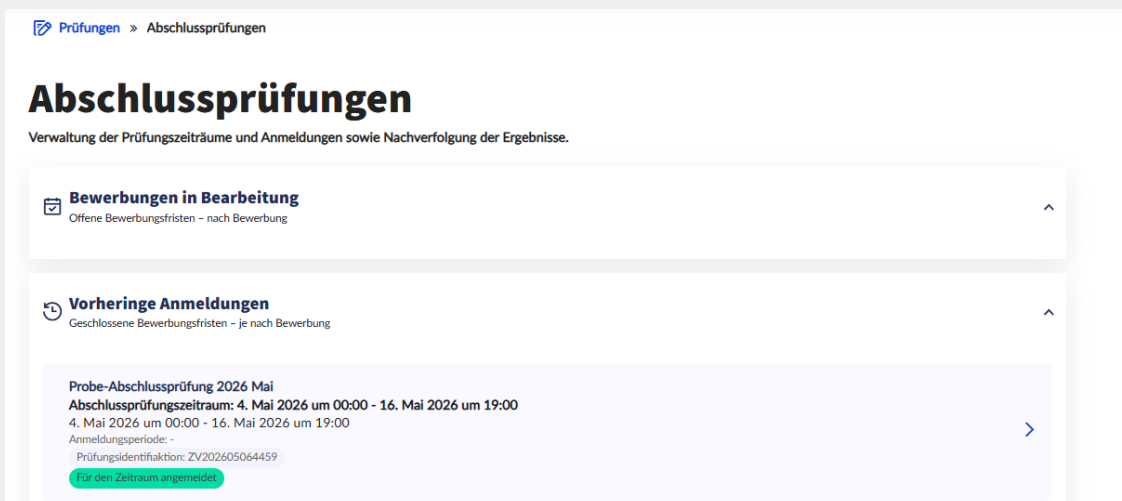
Prüfungen » Abschlussprüfungen

Abschlussprüfungen

Verwaltung der Prüfungszeiträume und Anmeldungen sowie Nachverfolgung der Ergebnisse.

Bewerbungen in Bearbeitung
Offene Bewerbungsfristen – nach Bewerbung

Vorheringe Anmeldungen
Geschlossene Bewerbungsfristen – je nach Bewerbung

Probe-Abschlussprüfung 2026 Mai
Abschlussprüfungszeitraum: 4. Mai 2026 um 00:00 - 16. Mai 2026 um 19:00
4. Mai 2026 um 00:00 - 16. Mai 2026 um 19:00
Anmeldungsperiode: -
Prüfungsidentifiaktion: ZV202605064459
Für den Zeitraum angemeldet